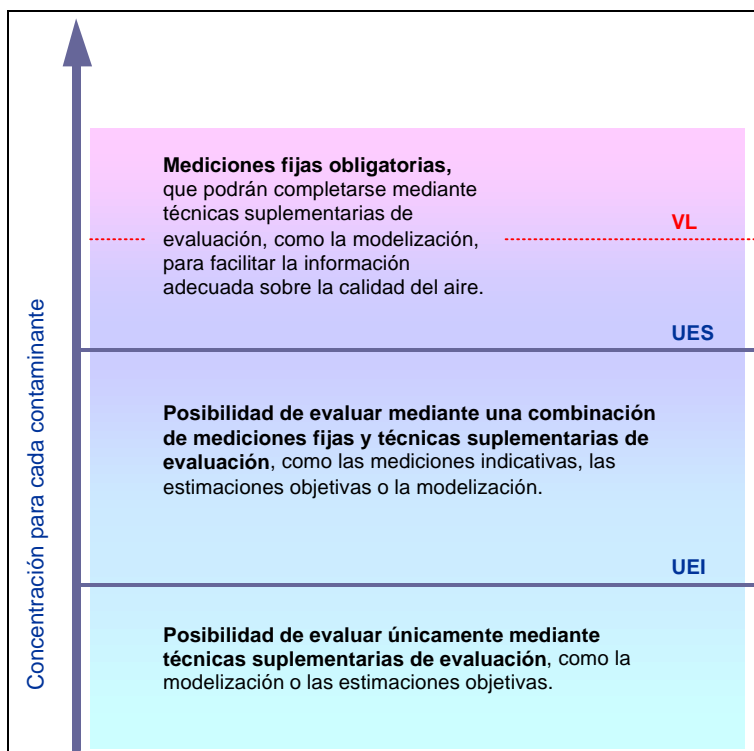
Concentración para cada contaminante

Mediciones fijas obligatorias, que podrán completarse mediante técnicas suplementarias de evaluación, como la modelización, para facilitar la información adecuada sobre la calidad del aire.

VL

UES

Posibilidad de evaluar mediante una combinación de mediciones fijas y técnicas suplementarias de evaluación, como las mediciones indicativas, las estimaciones objetivas o la modelización.

UEI

Posibilidad de evaluar únicamente mediante técnicas suplementarias de evaluación, como la modelización o las estimaciones objetivas.